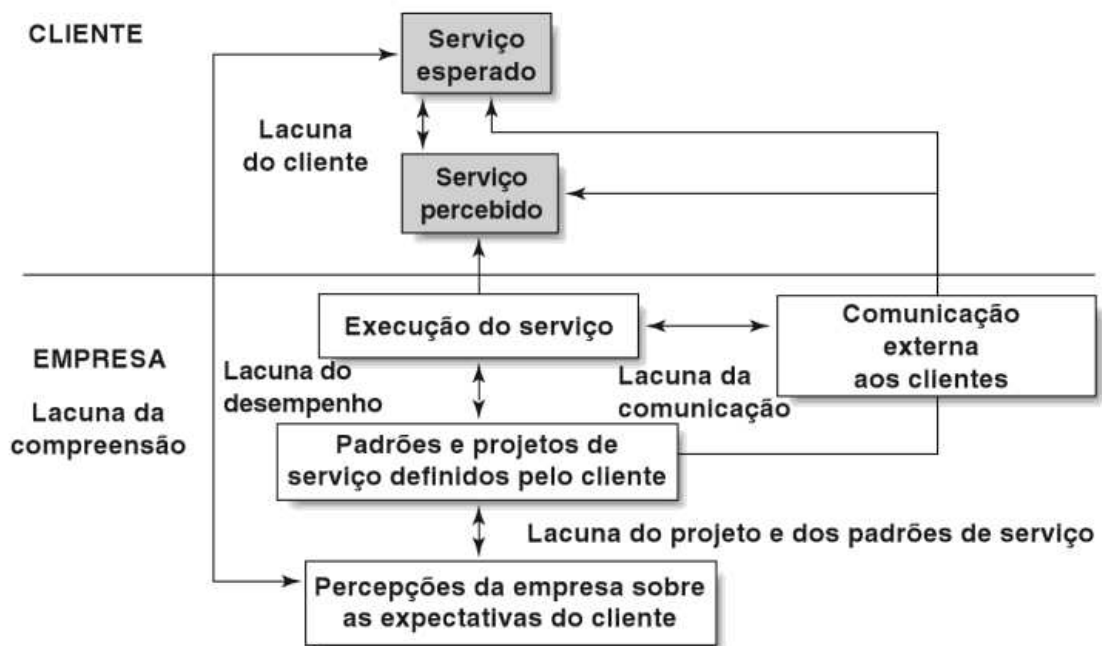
CLIENTE

Serviço esperado

Lacuna do cliente

Serviço percebido

EMPRESA

Execução do serviço

Comunicação externa aos clientes

Lacuna do desempenho

Lacuna da comunicação

Lacuna da compreensão

Padrões e projetos de serviço definidos pelo cliente

Lacuna do projeto e dos padrões de serviço

Percepções da empresa sobre as expectativas do cliente